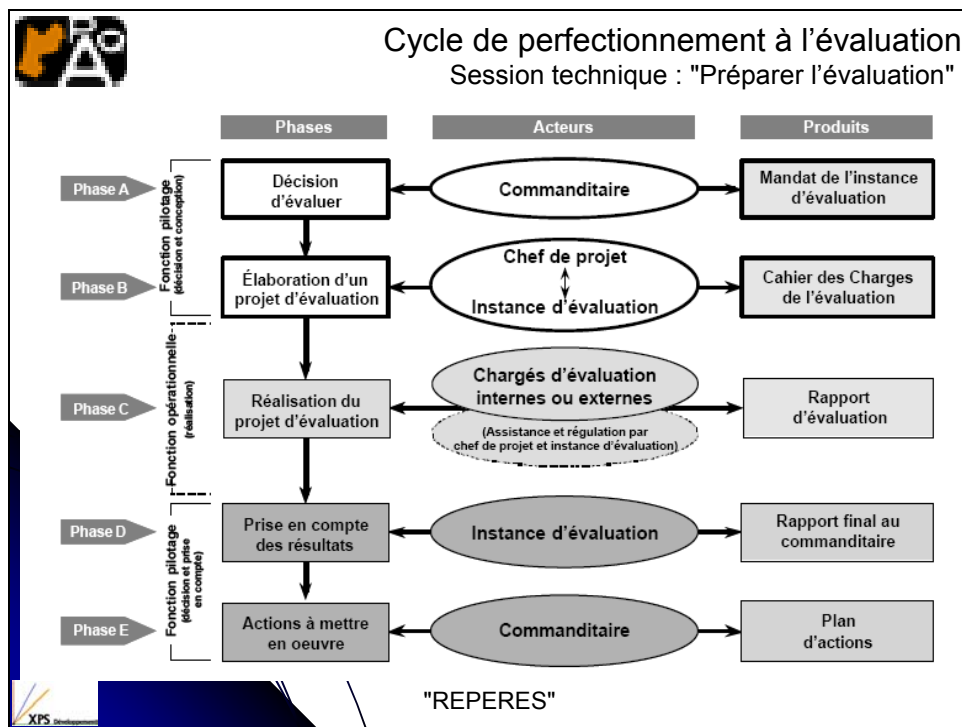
Cycle de perfectionnement à l'évaluation
Session technique : "Préparer l'évaluation"

| | | Phases | Acteurs | Produits |
|---|---|---|---|---|
| Phase A | Fonction pilotage (décision et conception) | Décision d'évaluer | Commanditaire | Mandat de l'instance d'évaluation |
| Phase B | | Élaboration d'un projet d'évaluation | Chef de projet ↕ Instance d'évaluation | Cahier des Charges de l'évaluation |
| Phase C | Fonction opérationnelle (réalisation) | Réalisation du projet d'évaluation | Chargés d'évaluation internes ou externes (Assistance et régulation par chef de projet et instance d'évaluation) | Rapport d'évaluation |
| Phase D | Fonction pilotage (décision et prise en compte) | Prise en compte des résultats | Instance d'évaluation | Rapport final au commanditaire |
| Phase E | | Actions à mettre en oeuvre | Commanditaire | Plan d'actions |

XPS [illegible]

"REPERES"